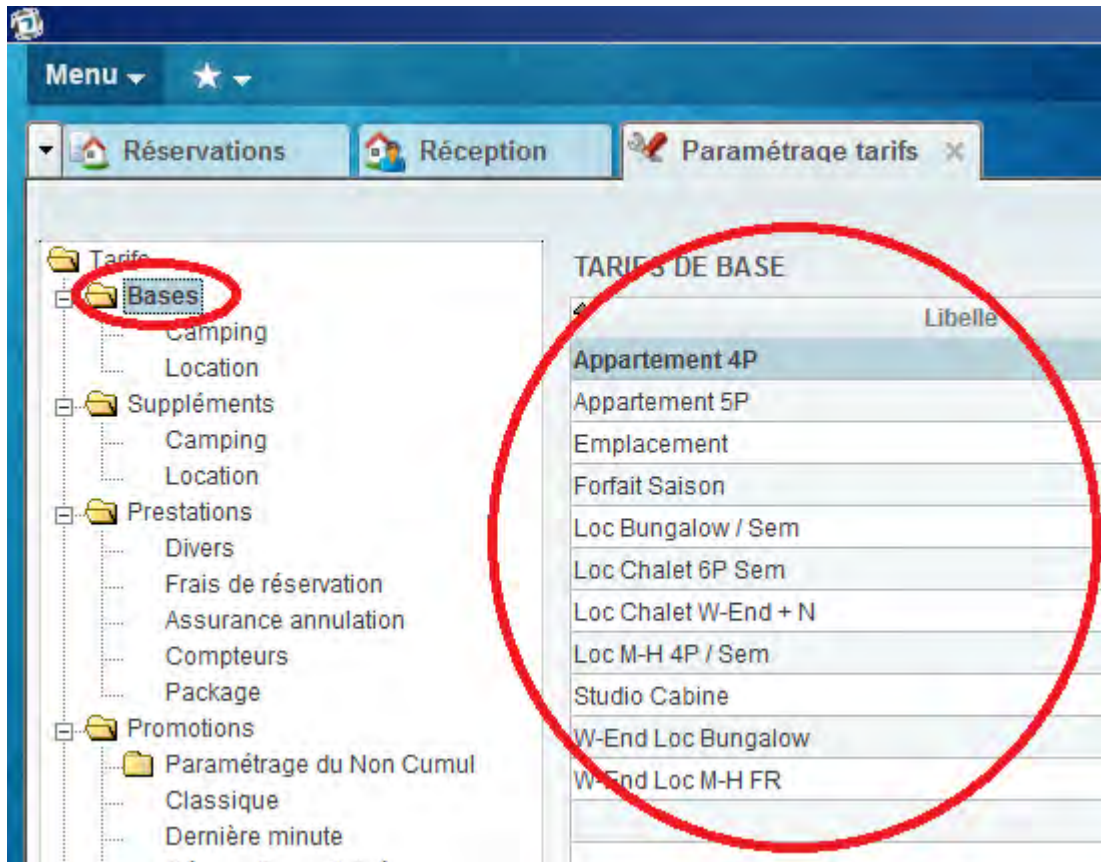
Menu ▾ ★ ▾

Réservations

Réception

Paramétrage tarifs ×

Tarifs
Bases
Camping
Location
Suppléments
Camping
Location
Prestations
Divers
Frais de réservation
Assurance annulation
Compteurs
Package
Promotions
Paramétrage du Non Cumul
Classique
Dernière minute

TARIFS DE BASE

| Libelle |
|---|
| Appartement 4P |
| Appartement 5P |
| Emplacement |
| Forfait Saison |
| Loc Bungalow / Sem |
| Loc Chalet 6P Sem |
| Loc Chalet W-End + N |
| Loc M-H 4P / Sem |
| Studio Cabine |
| W-End Loc Bungalow |
| W-End Loc M-H FR |